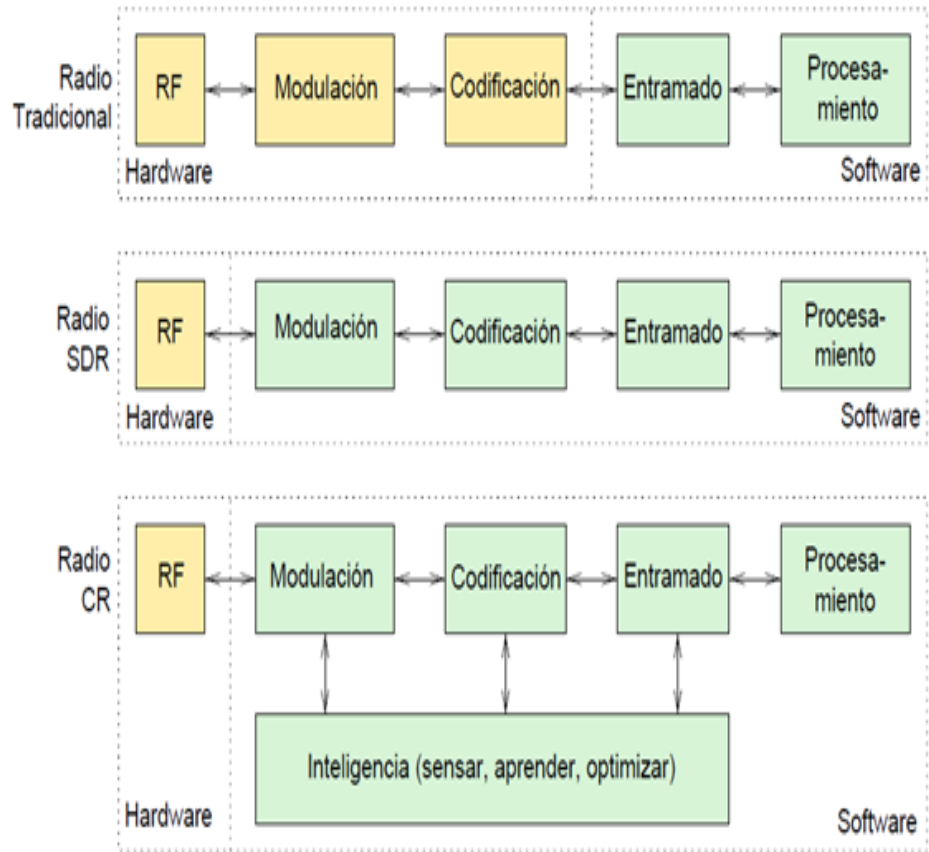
Radio Tradicional

RF

Modulación

Codificación

Entramado

Procesamiento

Hardware

Software

Radio SDR

RF

Modulación

Codificación

Entramado

Procesamiento

Hardware

Software

Radio CR

RF

Modulación

Codificación

Entramado

Procesamiento

Inteligencia (sensar, aprender, optimizar)

Hardware

Software